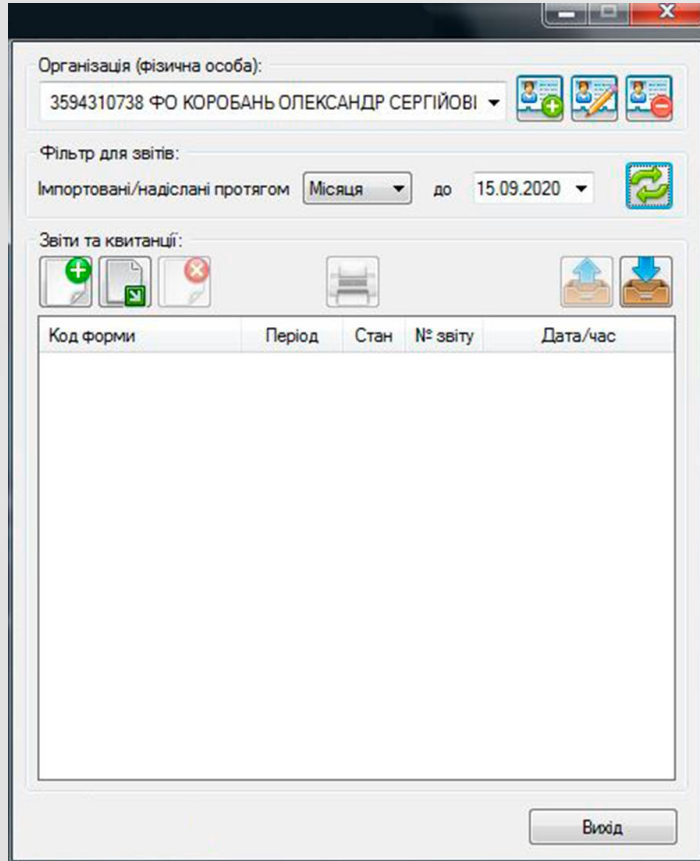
Організація (фізична особа):

3594310738 ФО КОРОБАНЬ ОЛЕКСАНДР СЕРГІЙОВІ

Фільтр для звітів:

Імпортовані/надіслані протягом Місяця до 15.09.2020

Звіти та квитанції:

| Код форми | Період | Стан | № звіту | Дата/час |
|---|---|---|---|---|

Вихід